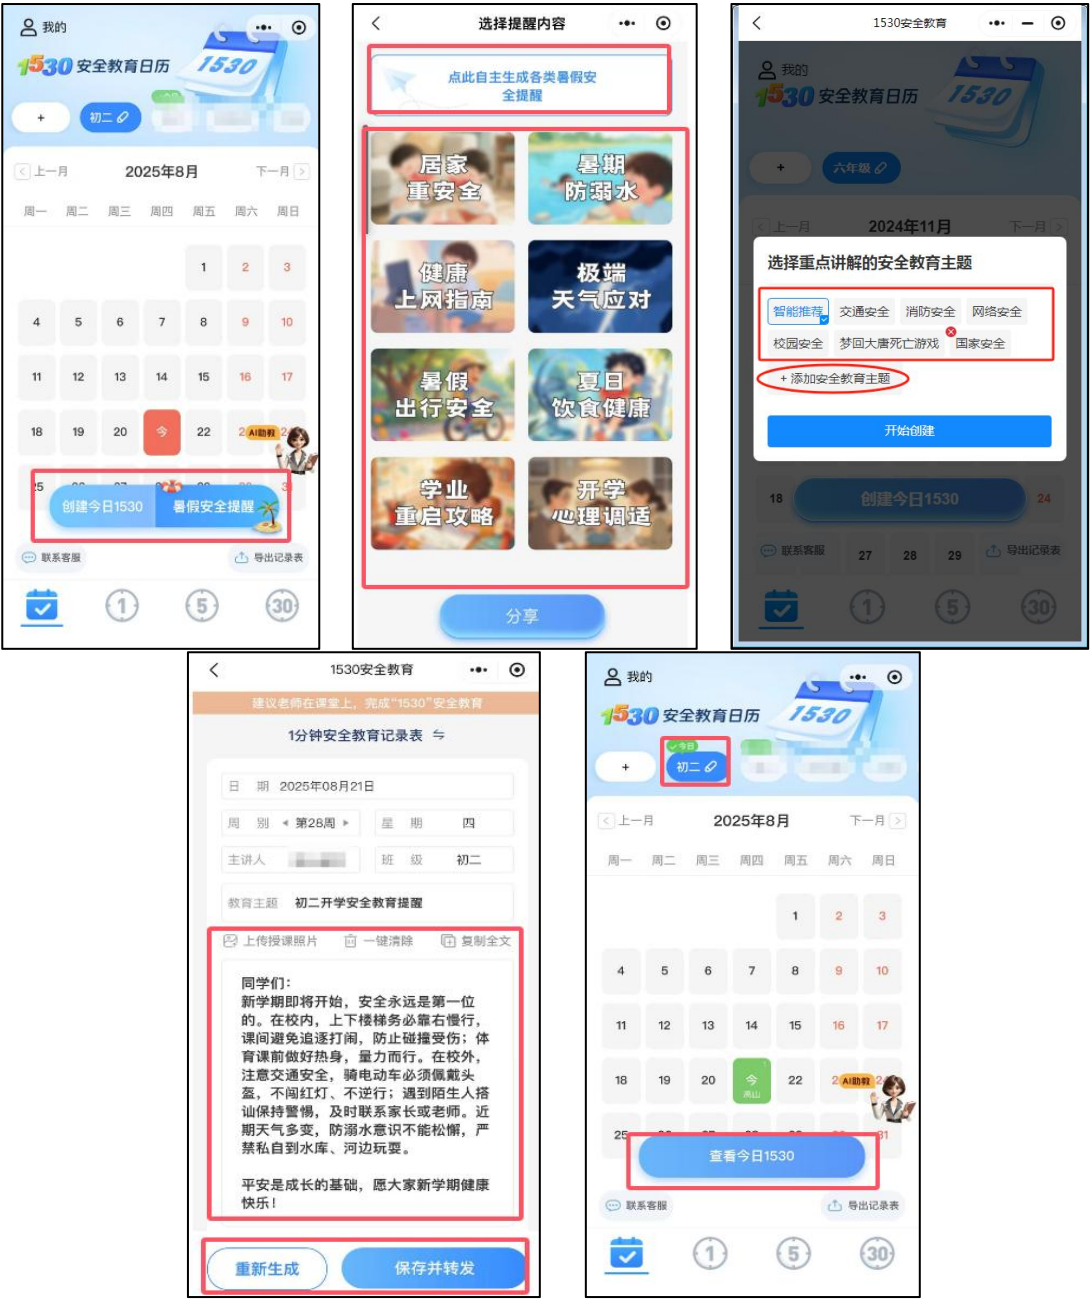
我的

1530 安全教育日历 1530

+ 初二

上一月 2025年8月 下一月

| 周一 | 周二 | 周三 | 周四 | 周五 | 周六 | 周日 |
|---|---|---|---|---|---|---|
| | | | | 1 | 2 | 3 |
| 4 | 5 | 6 | 7 | 8 | 9 | 10 |
| 11 | 12 | 13 | 14 | 15 | 16 | 17 |
| 18 | 19 | 20 | 今 | 22 | 2 AI助教 | 2 |
| 25 | | | | | | 3 |

创建今日1530 暑假安全提醒

联系客服 导出记录表

1 5 30

选择提醒内容

点此自主生成各类暑假安全提醒

居家重安全
暑期防溺水
健康上网指南
极端天气应对
暑假出行安全
夏日饮食健康
学业重启攻略
开学心理调适

分享

1530安全教育

我的

1530 安全教育日历 1530

+ 六年级

上一月 2024年11月 下一月

选择重点讲解的安全教育主题

智能推荐 交通安全 消防安全 网络安全
校园安全 梦回大唐死亡游戏 国家安全

+ 添加安全教育主题

开始创建

18 创建今日1530 24

联系客服 27 28 29 导出记录表

1 5 30

1530安全教育

建议老师在课堂上，完成"1530"安全教育

1分钟安全教育记录表

日 期 2025年08月21日
周 别 第28周
星 期 四
主讲人 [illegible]
班 级 初二
教育主题 初二开学安全教育提醒

上传授课照片 一键清除 复制全文

同学们：
新学期即将开始，安全永远是第一位的。在校内，上下楼梯务必靠右慢行，课间避免追逐打闹，防止碰撞受伤；体育课前做好热身，量力而行。在校外，注意交通安全，骑电动车必须佩戴头盔，不闯红灯、不逆行；遇到陌生人搭讪保持警惕，及时联系家长或老师。近期天气多变，防溺水意识不能松懈，严禁私自到水库、河边玩耍。

平安是成长的基础，愿大家新学期健康快乐！

重新生成 保存并转发

我的

1530 安全教育日历 1530

今日
+ 初二

上一月 2025年8月 下一月

| 周一 | 周二 | 周三 | 周四 | 周五 | 周六 | 周日 |
|---|---|---|---|---|---|---|
| | | | | 1 | 2 | 3 |
| 4 | 5 | 6 | 7 | 8 | 9 | 10 |
| 11 | 12 | 13 | 14 | 15 | 16 | 17 |
| 18 | 19 | 20 | 今 高山 | 22 | 2 AI助教 | 2 |
| 25 | | | | | | 31 |

查看今日1530

联系客服 导出记录表

1 5 30